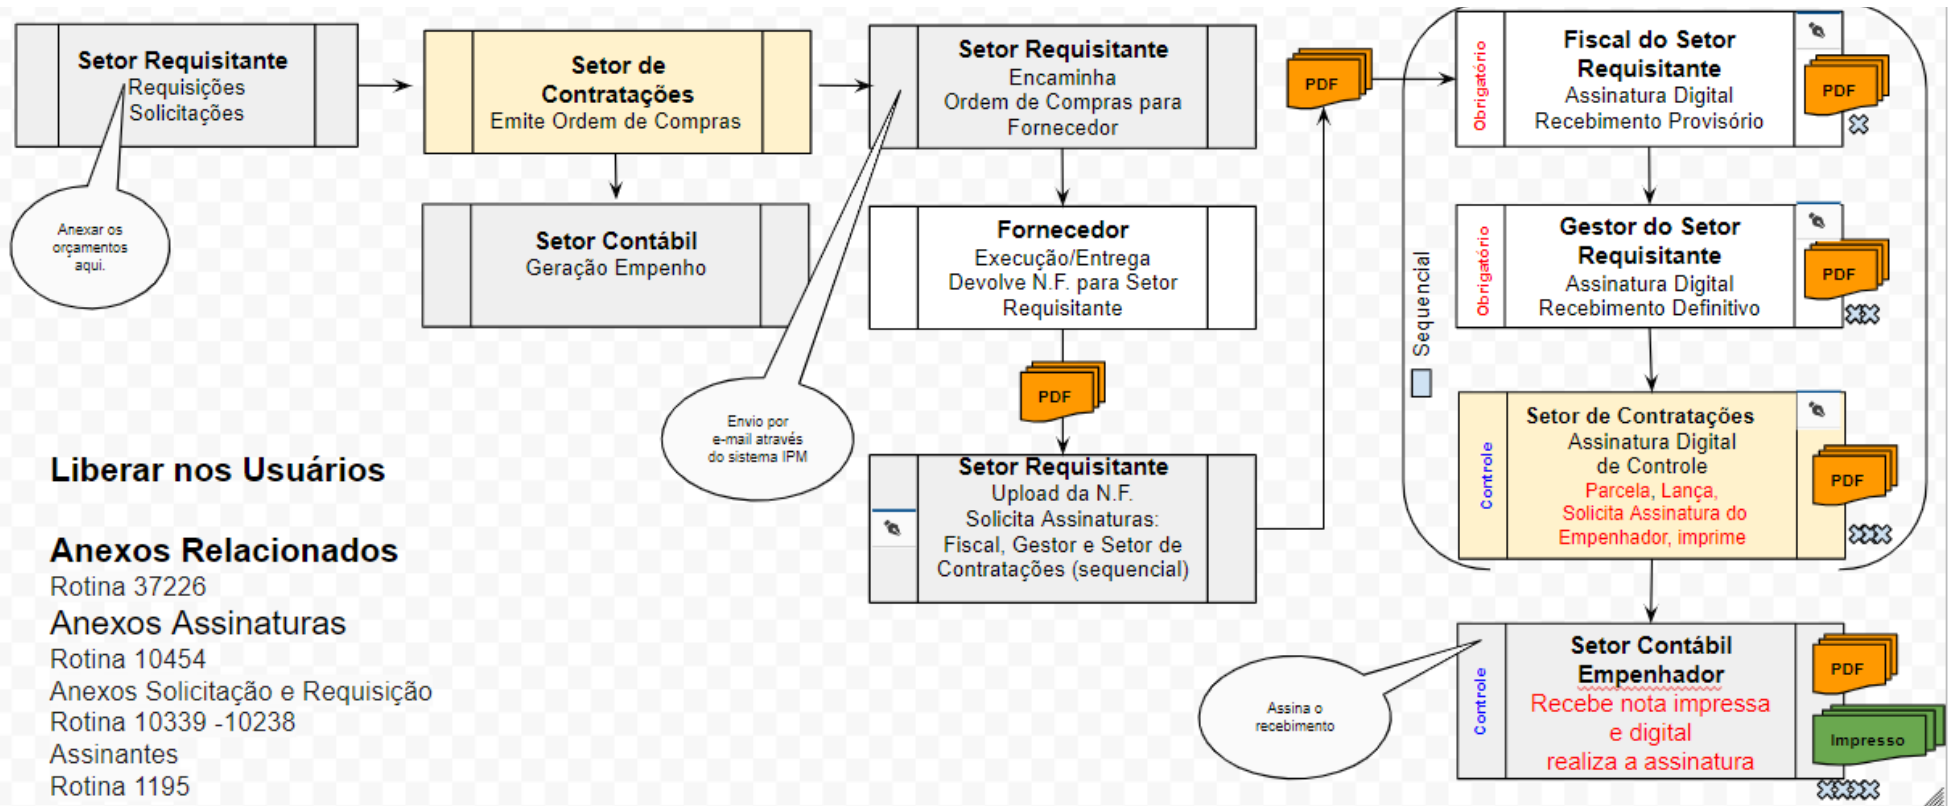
Setor Requisitante
Requisições
Solicitações

Anexar os orçamentos aqui.

Setor de Contratações
Emite Ordem de Compras

Setor Contábil
Geração Empenho

Setor Requisitante
Encaminha
Ordem de Compras para Fornecedor

Fornecedor
Execução/Entrega
Devolve N.F. para Setor Requisitante

PDF

Envio por e-mail através do sistema IPM

Setor Requisitante
Upload da N.F.
Solicita Assinaturas:
Fiscal, Gestor e Setor de Contratações (sequencial)

PDF

Sequencial

Obrigatório

Fiscal do Setor Requisitante
Assinatura Digital
Recebimento Provisório

PDF

Obrigatório

Gestor do Setor Requisitante
Assinatura Digital
Recebimento Definitivo

PDF

Controle

Setor de Contratações
Assinatura Digital de Controle
Parcela, Lança, Solicita Assinatura do Empenhador, imprime

PDF

Controle

Setor Contábil
Empenhador
Recebe nota impressa e digital
realiza a assinatura

PDF

Impresso

Assina o recebimento

Liberar nos Usuários

Anexos Relacionados
Rotina 37226
Anexos Assinaturas
Rotina 10454
Anexos Solicitação e Requisição
Rotina 10339 -10238
Assinantes
Rotina 1195